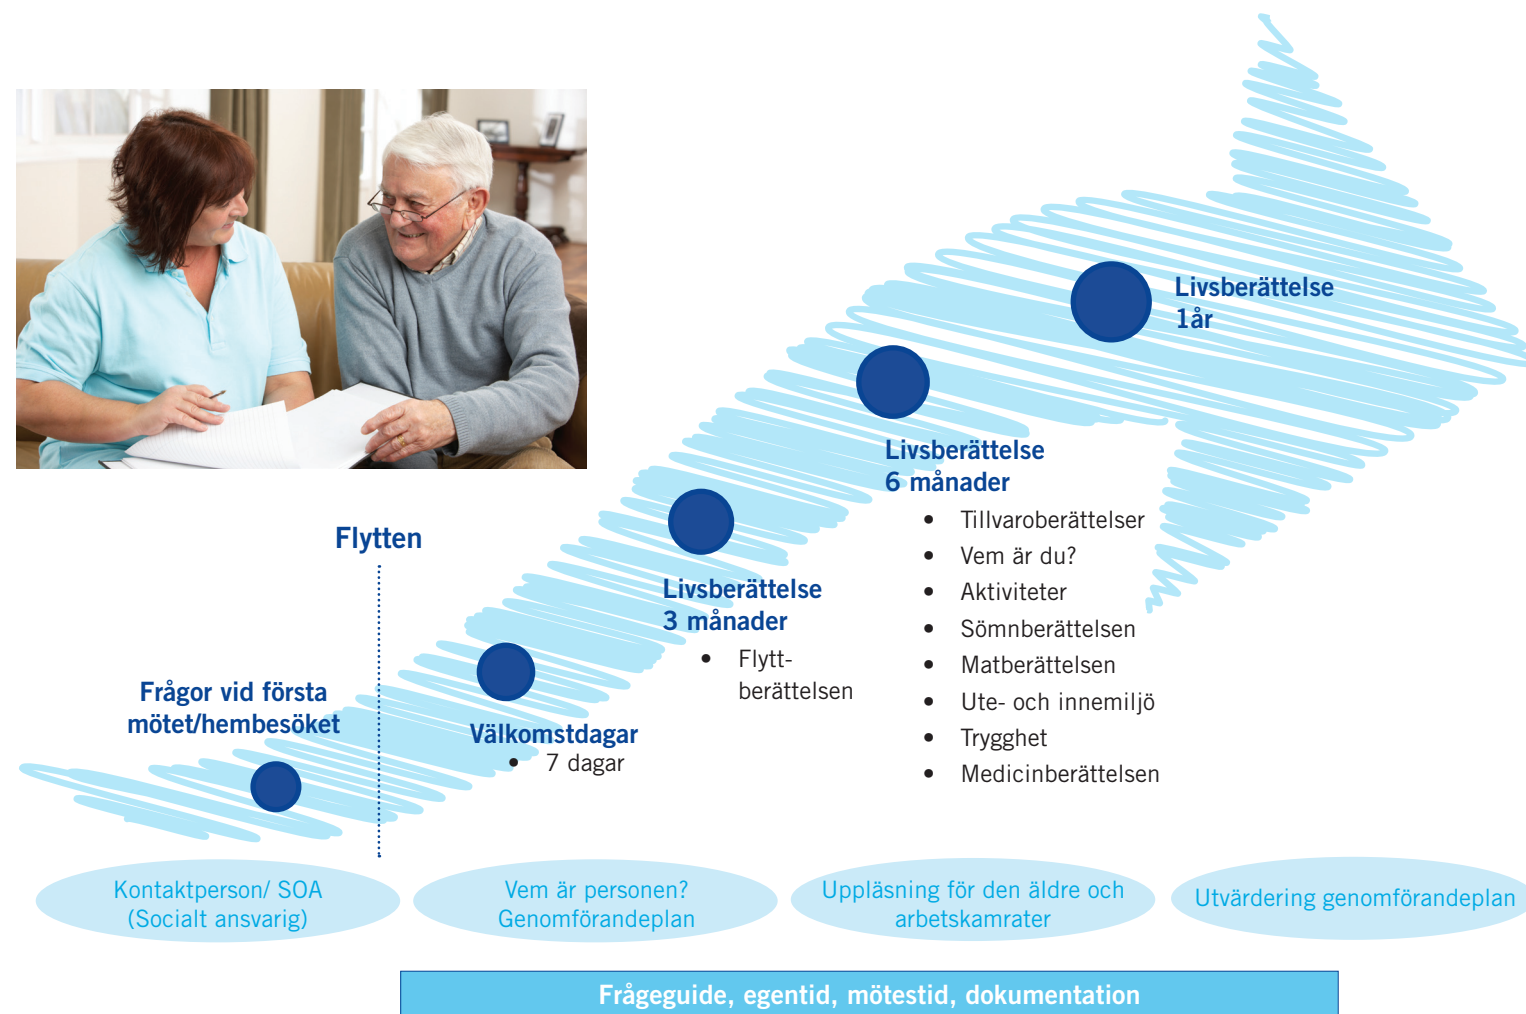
Livsberättelse
1år

Livsberättelse
6 månader

- Tillvaroberättelser
- Vem är du?
- Aktiviteter
- Sömnberättelsen
- Matberättelsen
- Ute- och innemiljö
- Trygghet
- Medicinberättelsen

Flytten

Livsberättelse
3 månader

- Flyttberättelsen

Frågor vid första mötet/hembesöket

Välkomstdagar

- 7 dagar

Kontaktperson/ SOA (Socialt ansvarig)

Vem är personen? Genomförandeplan

Uppläsning för den äldre och arbetskamrater

Utvärdering genomförandeplan

Frågeguide, egentid, mötestid, dokumentation